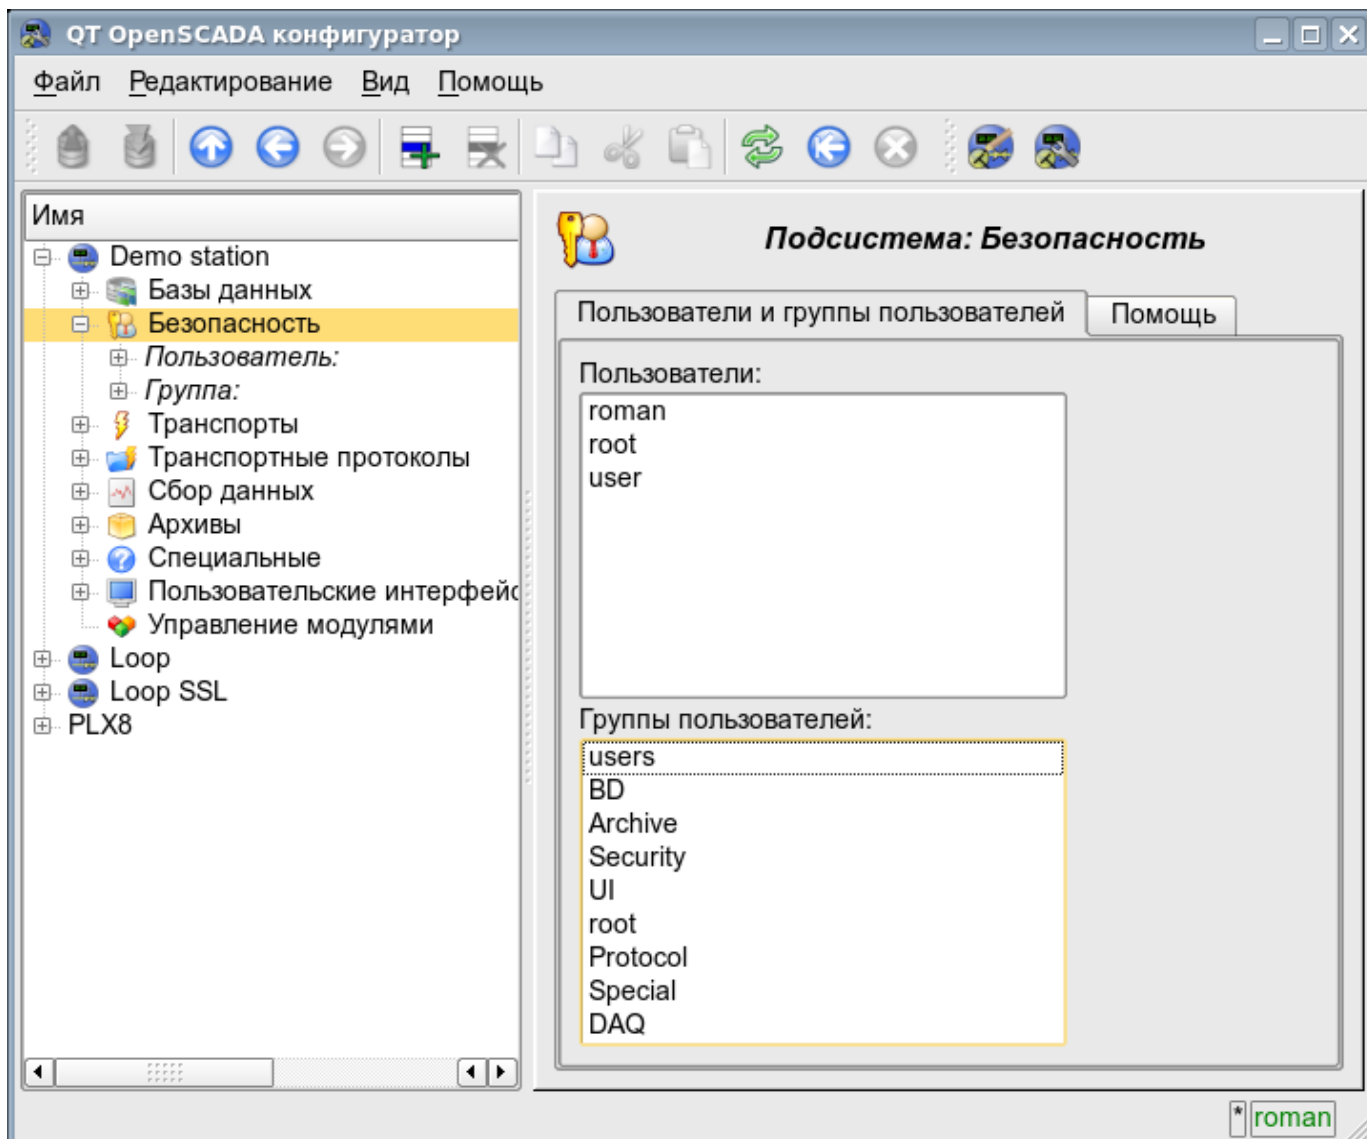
QT OpenSCADA конфигуратор

Файл Редактирование Вид Помощь

Имя
Demo station
Базы данных
Безопасность
Пользователь:
Группа:
Транспорты
Транспортные протоколы
Сбор данных
Архивы
Специальные
Пользовательские интерфейс
Управление модулями
Loop
Loop SSL
PLX8

Подсистема: Безопасность

Пользователи и группы пользователей | Помощь

Пользователи:
roman
root
user

Группы пользователей:
users
BD
Archive
Security
UI
root
Protocol
Special
DAQ

* roman